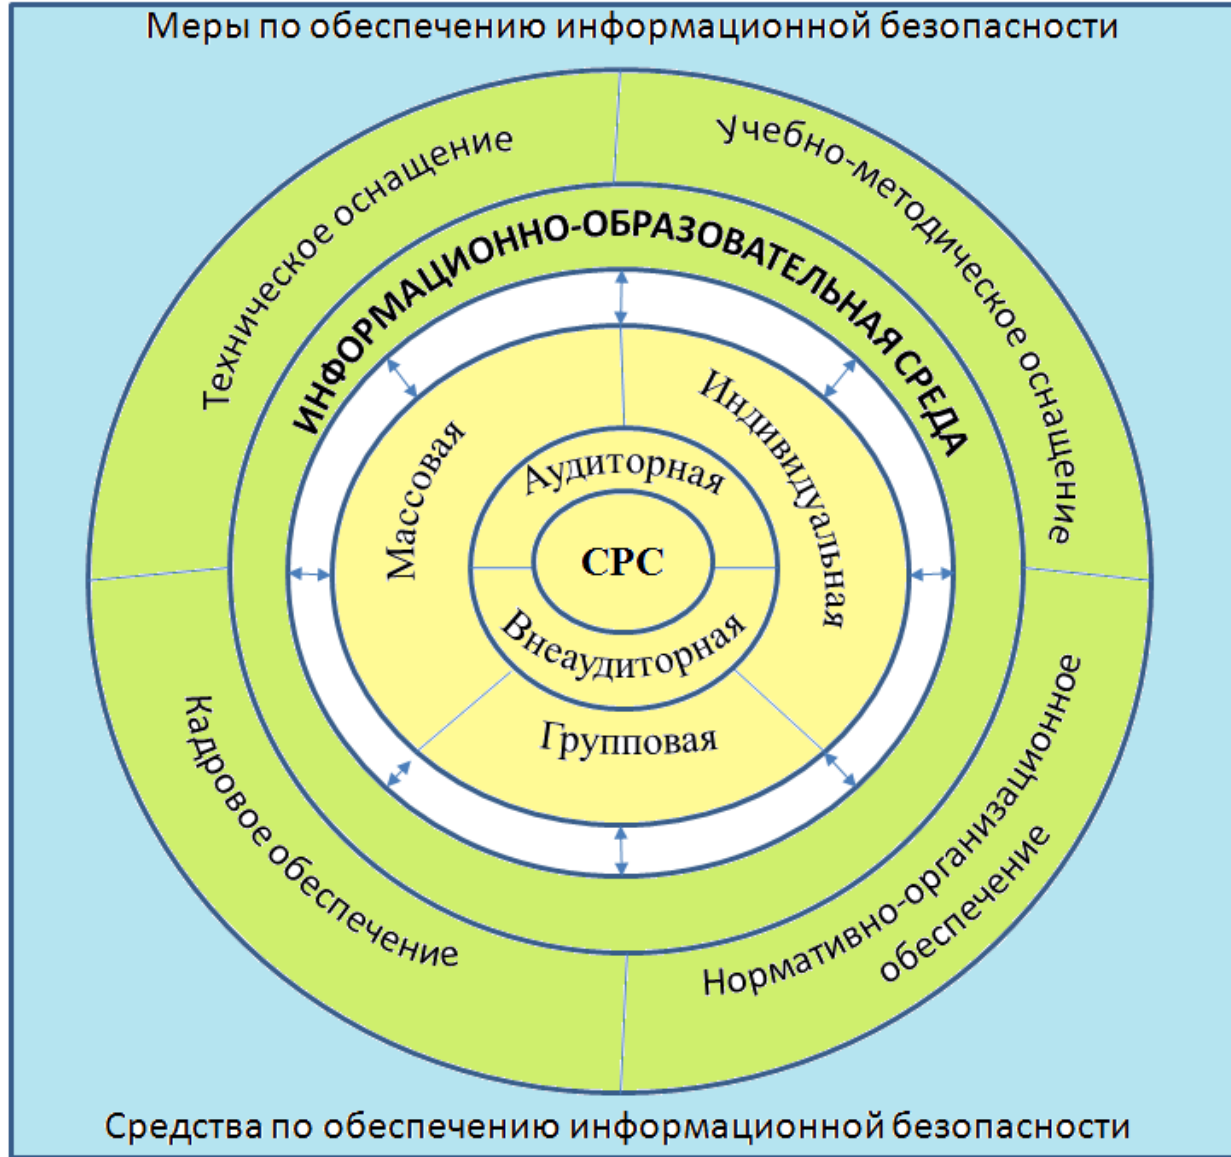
Меры по обеспечению информационной безопасности

Техническое оснащение

Учебно-методическое оснащение

ИНФОРМАЦИОННО-ОБРАЗОВАТЕЛЬНАЯ СРЕДА

Массовая

Индивидуальная

Аудиторная

СРС

Внеаудиторная

Групповая

Кадровое обеспечение

Нормативно-организационное обеспечение

Средства по обеспечению информационной безопасности